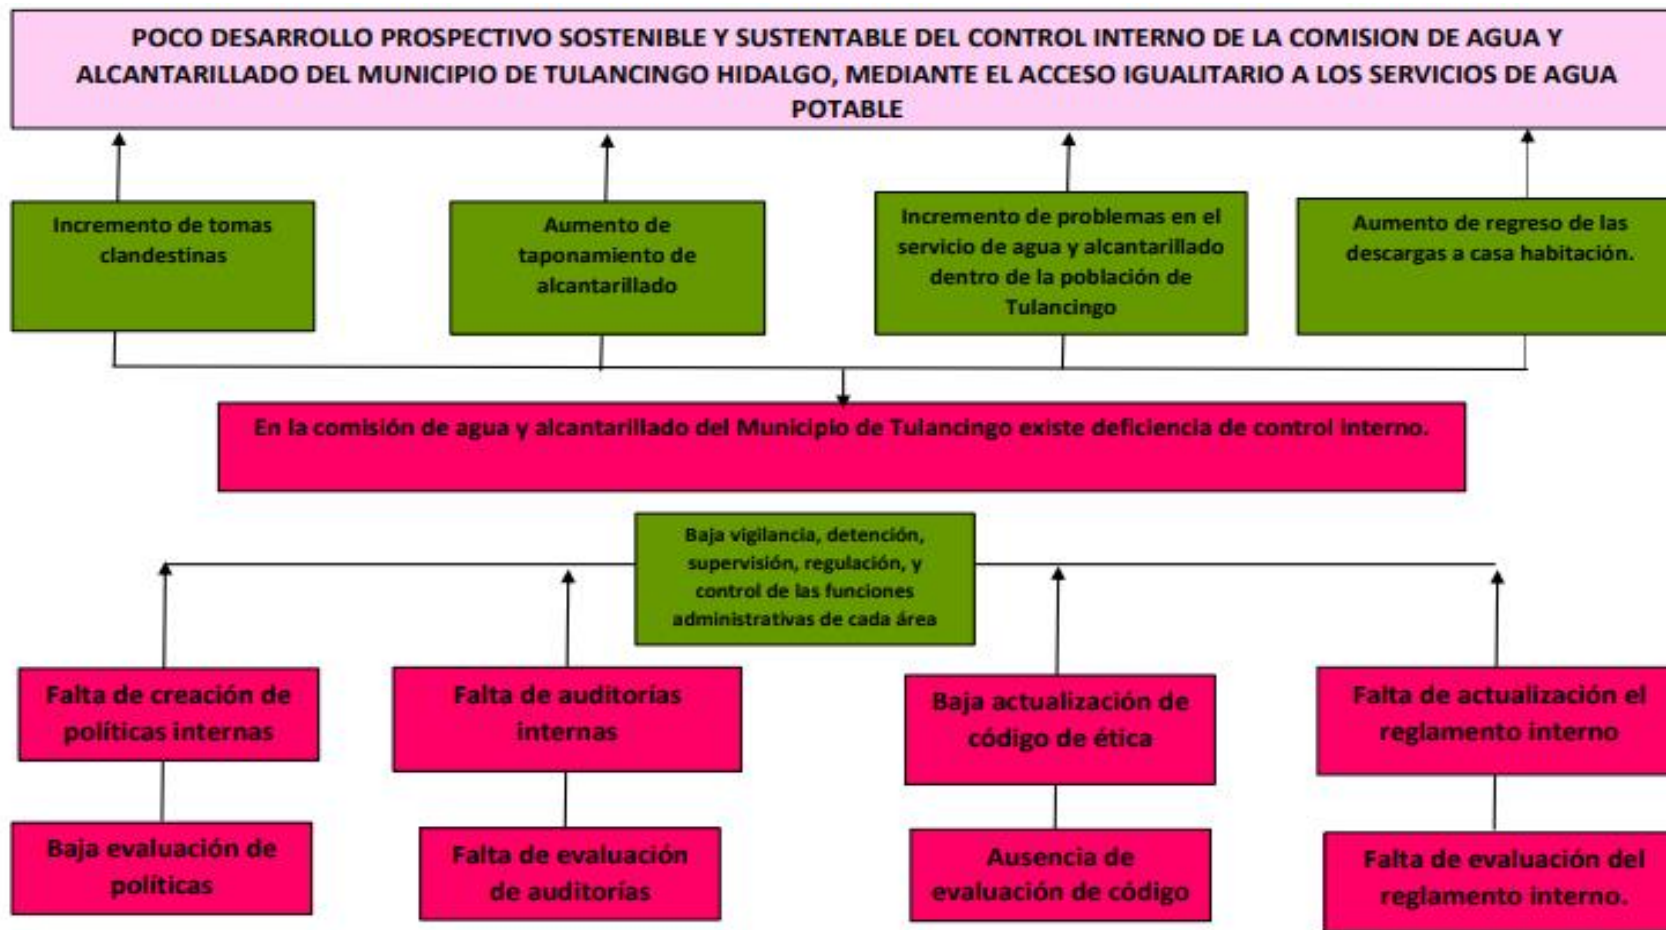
POCO DESARROLLO PROSPECTIVO SOSTENIBLE Y SUSTENTABLE DEL CONTROL INTERNO DE LA COMISION DE AGUA Y ALCANTARILLADO DEL MUNICIPIO DE TULANCINGO HIDALGO, MEDIANTE EL ACCESO IGUALITARIO A LOS SERVICIOS DE AGUA POTABLE

Incremento de tomas clandestinas

Aumento de taponamiento de alcantarillado

Incremento de problemas en el servicio de agua y alcantarillado dentro de la población de Tulancingo

Aumento de regreso de las descargas a casa habitación.

En la comisión de agua y alcantarillado del Municipio de Tulancingo existe deficiencia de control interno.

Baja vigilancia, detención, supervisión, regulación, y control de las funciones administrativas de cada área

Falta de creación de políticas internas

Falta de auditorias internas

Baja actualización de código de ética

Falta de actualización el reglamento interno

Baja evaluación de políticas

Falta de evaluación de auditorias

Ausencia de evaluación de código

Falta de evaluación del reglamento interno.